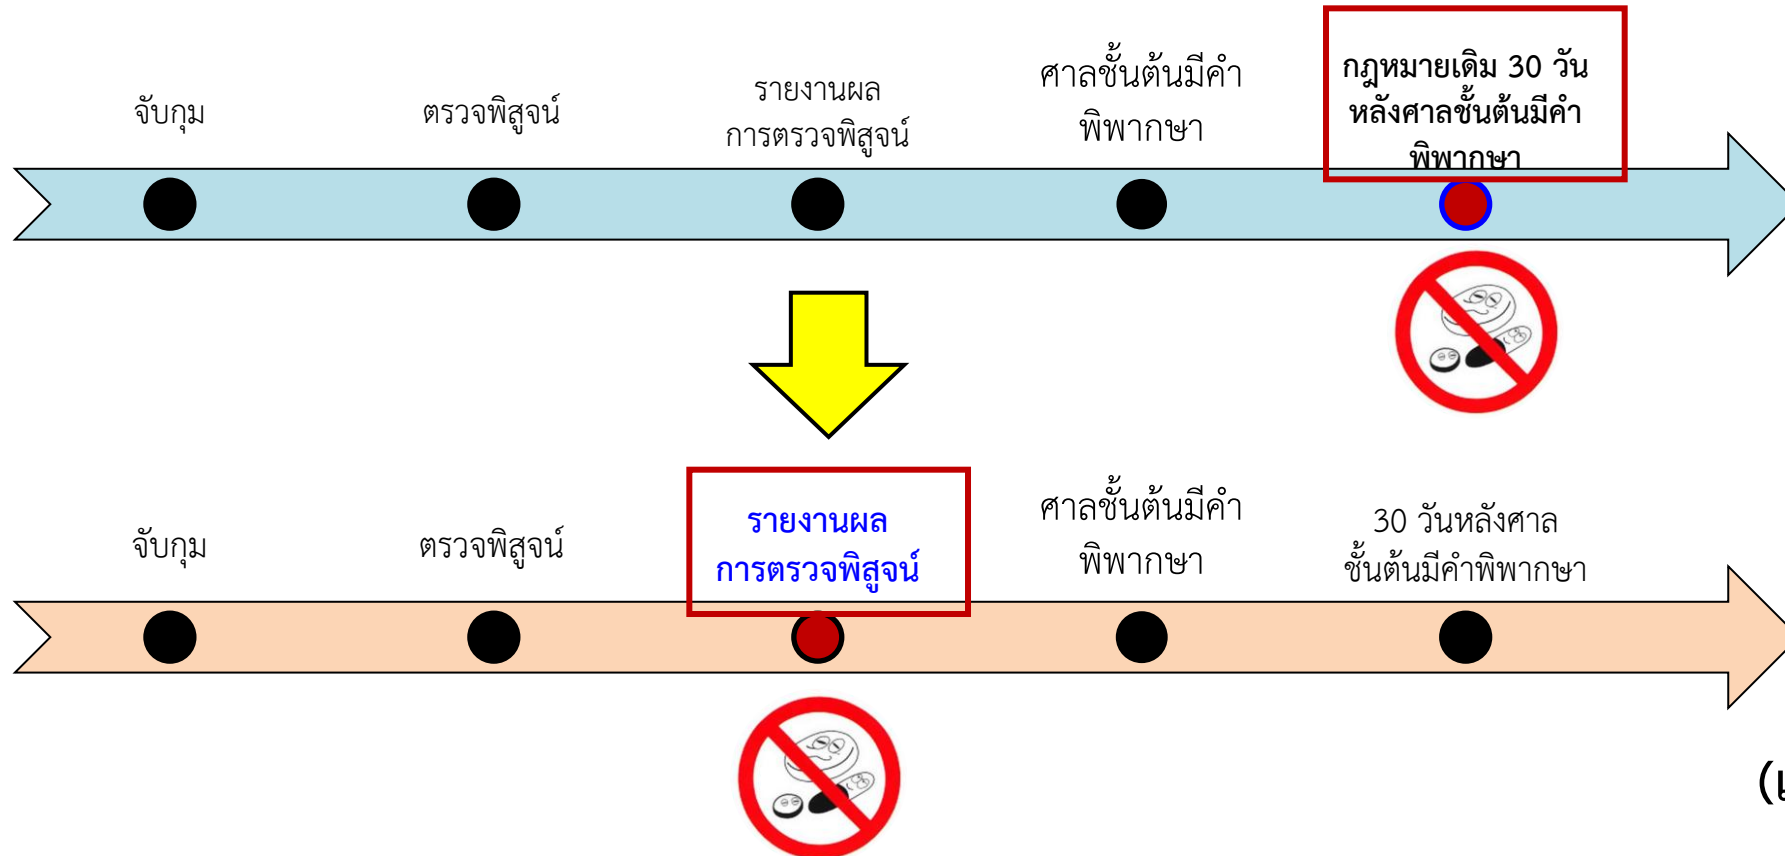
จับกุม

ตรวจพิสูจน์

รายงานผล การตรวจพิสูจน์

ศาลชั้นต้นมีคำ พิพากษา

กฎหมายเดิม 30 วัน หลังศาลชั้นต้นมีคำ พิพากษา

จับกุม

ตรวจพิสูจน์

รายงานผล การตรวจพิสูจน์

ศาลชั้นต้นมีคำ พิพากษา

30 วันหลังศาล ชั้นต้นมีคำพิพากษา

([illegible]